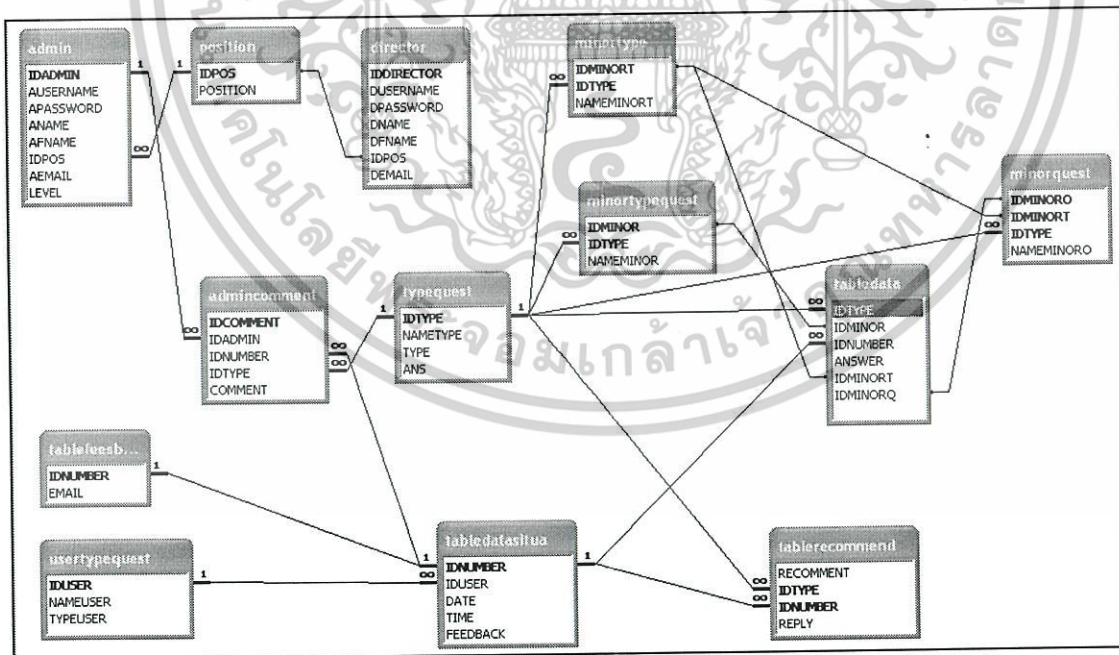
admin
IDADMIN
AUSERNAME
APASSWORD
ANAME
AFNAME
IDPOS
AEMAIL
LEVEL

position
IDPOS
POSITION

director
IDDIRECTOR
DUSERNAME
DPASSWORD
DNAME
DFNAME
IDPOS
DEMAIL

minortype
IDMINORT
IDTYPE
NAMEMINORT

minortypequest
IDMINOR
IDTYPE
NAMEMINOR

minorquest
IDMINORQ
IDMINORT
IDTYPE
NAMEMINORQ

admincomment
IDCOMMENT
IDADMIN
IDNUMBER
IDTYPE
COMMENT

typequest
IDTYPE
NAMETYPE
TYPE
ANS

tabledata
IDTYPE
IDMINOR
IDNUMBER
ANSWER
IDMINORT
IDMINORQ

tableuseb...
IDNUMBER
EMAIL

usertypequest
IDUSER
NAMEUSER
TYPEUSER

tabledatasitua
IDNUMBER
IDUSER
DATE
TIME
FEEDBACK

tablerecommend
RECOMMENT
IDTYPE
IDNUMBER
REPLY

1 1 ∞ 1 ∞ ∞ 1 ∞ ∞ ∞ 1 ∞ ∞ ∞ ∞ 1 1 ∞ 1 ∞ ∞

จอมเกล้า